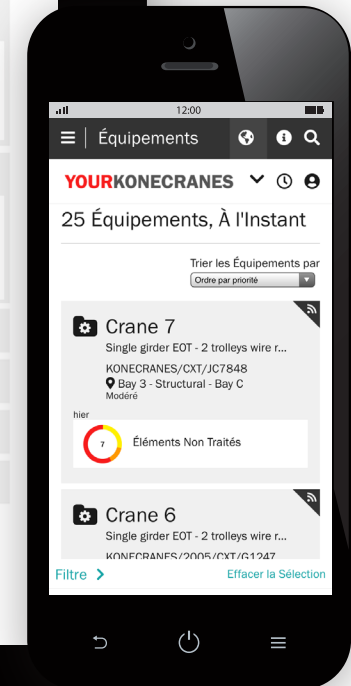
12:00

Équipements

YOURKONECRANES

25 Équipements, À l'Instant

Trier les Équipements par
Ordre par priorité

Crane 7
Single girder EOT - 2 trolleys wire r...
KONECRANES/CXT/JC7848
Bay 3 - Structural - Bay C
Modéré
hier
7 Éléments Non Traités

Crane 6
Single girder EOT - 2 trolleys wire r...
KONECRANES/2005/CXT/G1247

Filtre >
Effacer la Sélection